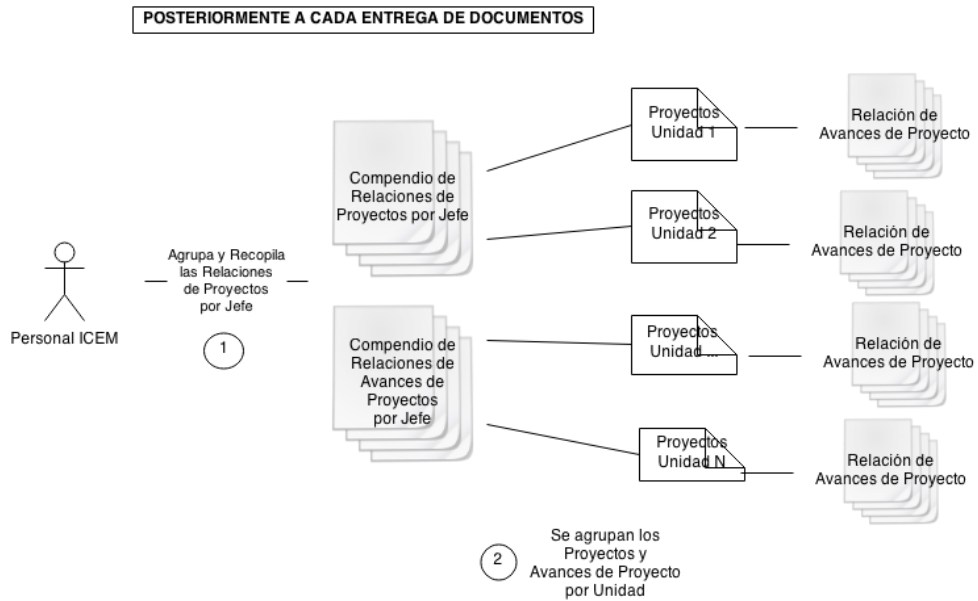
POSTERIORMENTE A CADA ENTREGA DE DOCUMENTOS

Personal ICEM

Agrupa y Recopila las Relaciones de Proyectos por Jefe

1

Compendio de Relaciones de Proyectos por Jefe

Compendio de Relaciones de Avances de Proyectos por Jefe

Proyectos Unidad 1

Proyectos Unidad 2

Proyectos Unidad ...

Proyectos Unidad N

Relación de Avances de Proyecto

Relación de Avances de Proyecto

Relación de Avances de Proyecto

Relación de Avances de Proyecto

2

Se agrupan los Proyectos y Avances de Proyecto por Unidad